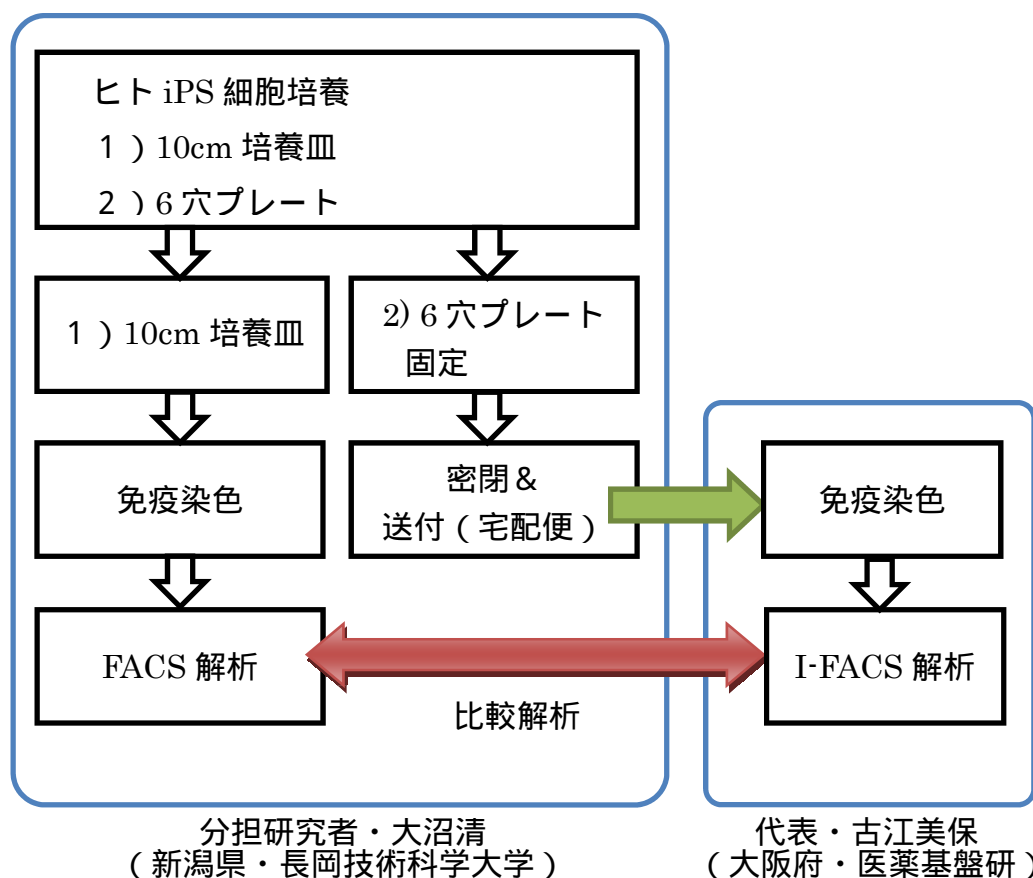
ヒト iPS 細胞培養

1 ) 10cm 培養皿

2 ) 6 穴プレート

1 ) 10cm 培養皿

2) 6 穴プレート 固定

免疫染色

密閉＆ 送付 ( 宅配便 )

免疫染色

FACS 解析

I-FACS 解析

比較解析

分担研究者・大沼清
( 新潟県・長岡技術科学大学 )

代表・古江美保
( 大阪府・医薬基盤研 )